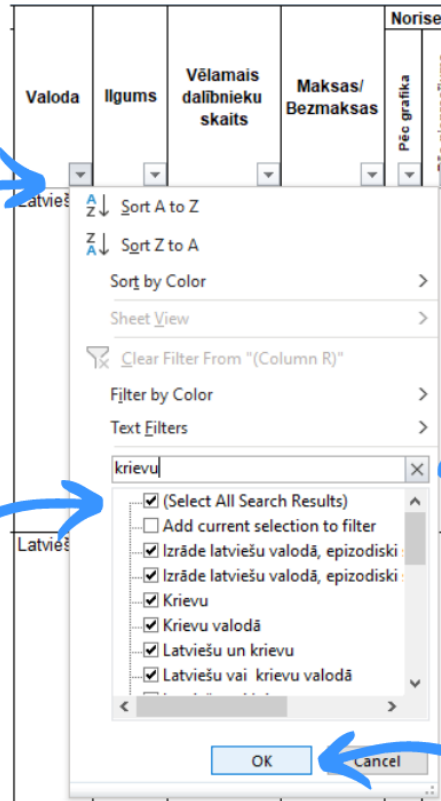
| Valoda | Ilgums | Vēlamais dalībnieku skaits | Maksas/ Bezmaksas | Norise Pēc grafika |
|---|---|---|---|---|
| Latviešu | | | | |
| Latviešu | | | | |

Sort A to Z
Sort Z to A
Sort by Color
Sheet View
Clear Filter From "(Column R)"
Filter by Color
Text Filters

krievu

(Select All Search Results)
Add current selection to filter
Izrāde latviešu valodā, epizodiski
Izrāde latviešu valodā, epizodiski
Krievu
Krievu valodā
Latviešu un krievu
Latviešu vai krievu valodā

OK
Cancel